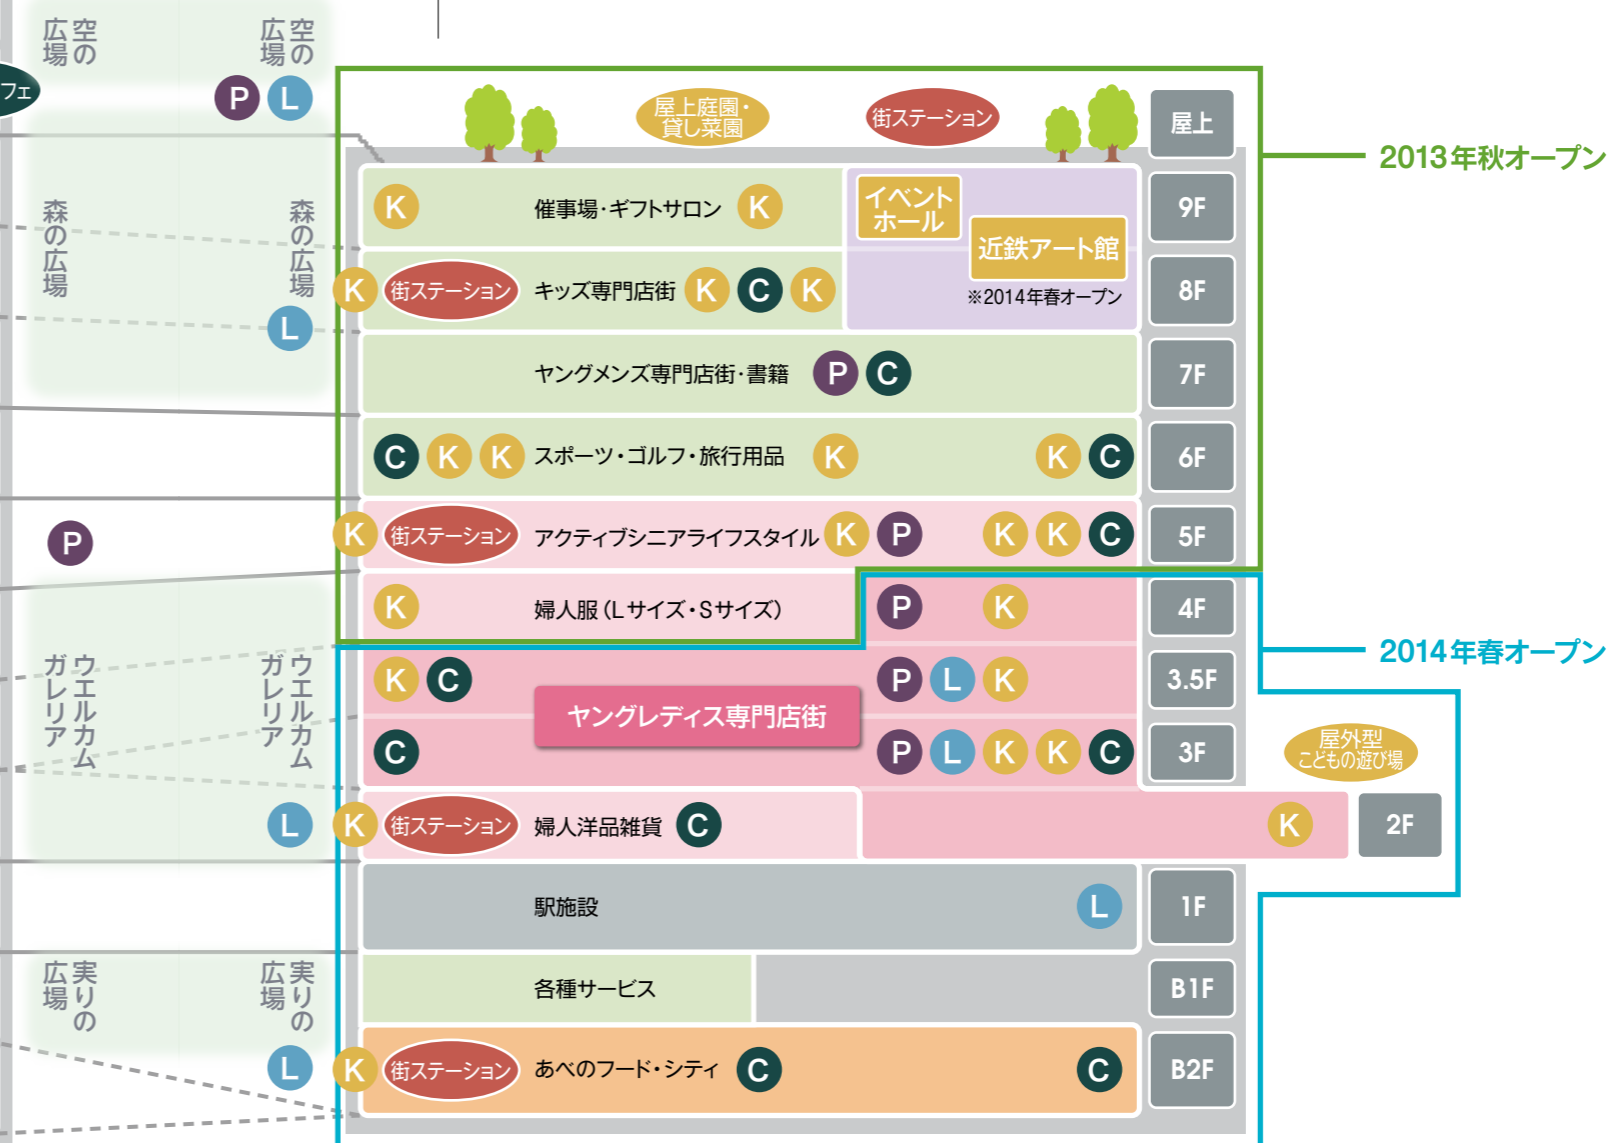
空の広場　空の広場
フェ
P L
屋上庭園・貸し菜園　街ステーション　屋上
2013年秋オープン
K 催事場・ギフトサロン K　イベントホール　9F
近鉄アート館
K 街ステーション キッズ専門店街 K C K　※2014年春オープン　8F
森の広場　森の広場
L
ヤングメンズ専門店街・書籍 P C　7F
C K K スポーツ・ゴルフ・旅行用品 K K C　6F
P
K 街ステーション アクティブシニアライフスタイル K P K K C　5F
K 婦人服（Lサイズ・Sサイズ） P K　4F
2014年春オープン
K C P L K　3.5F
ヤングレディス専門店街
ウエルカムガレリア　ウエルカムガレリア
C P L K K C　3F
屋外型こどもの遊び場
L K 街ステーション 婦人洋品雑貨 C K　2F
駅施設 L　1F
各種サービス　B1F
実りの広場　実りの広場
L K 街ステーション あべのフード・シティ C C　B2F